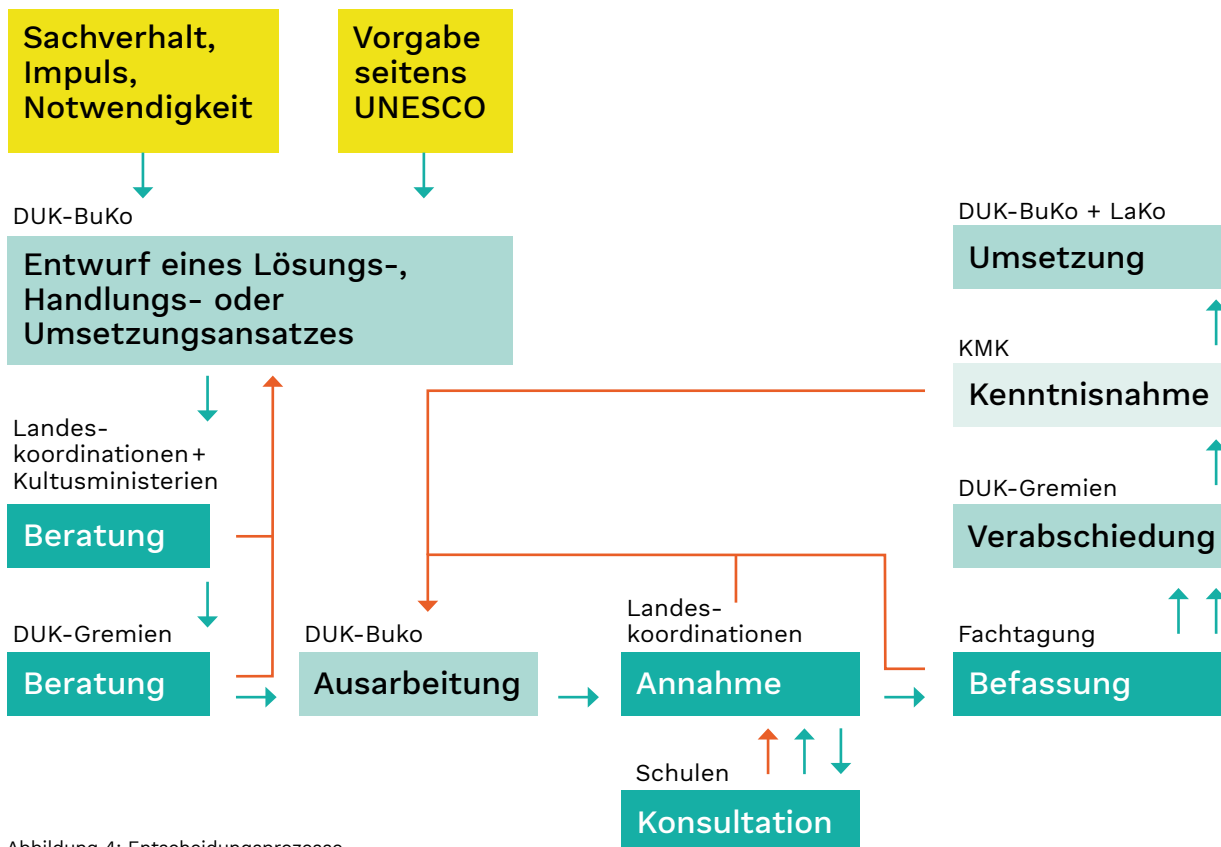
Sachverhalt, Impuls, Notwendigkeit

Vorgabe seitens UNESCO

DUK-BuKo

Entwurf eines Lösungs-, Handlungs- oder Umsetzungsansatzes

Landeskoordinationen + Kultusministerien

Beratung

DUK-Gremien

Beratung

DUK-Buko

Ausarbeitung

Landeskoordinationen

Annahme

Schulen

Konsultation

Fachtagung

Befassung

DUK-Gremien

Verabschiedung

KMK

Kenntnisnahme

DUK-BuKo + LaKo

Umsetzung

Abbildung 4: Entscheidungsprozesse